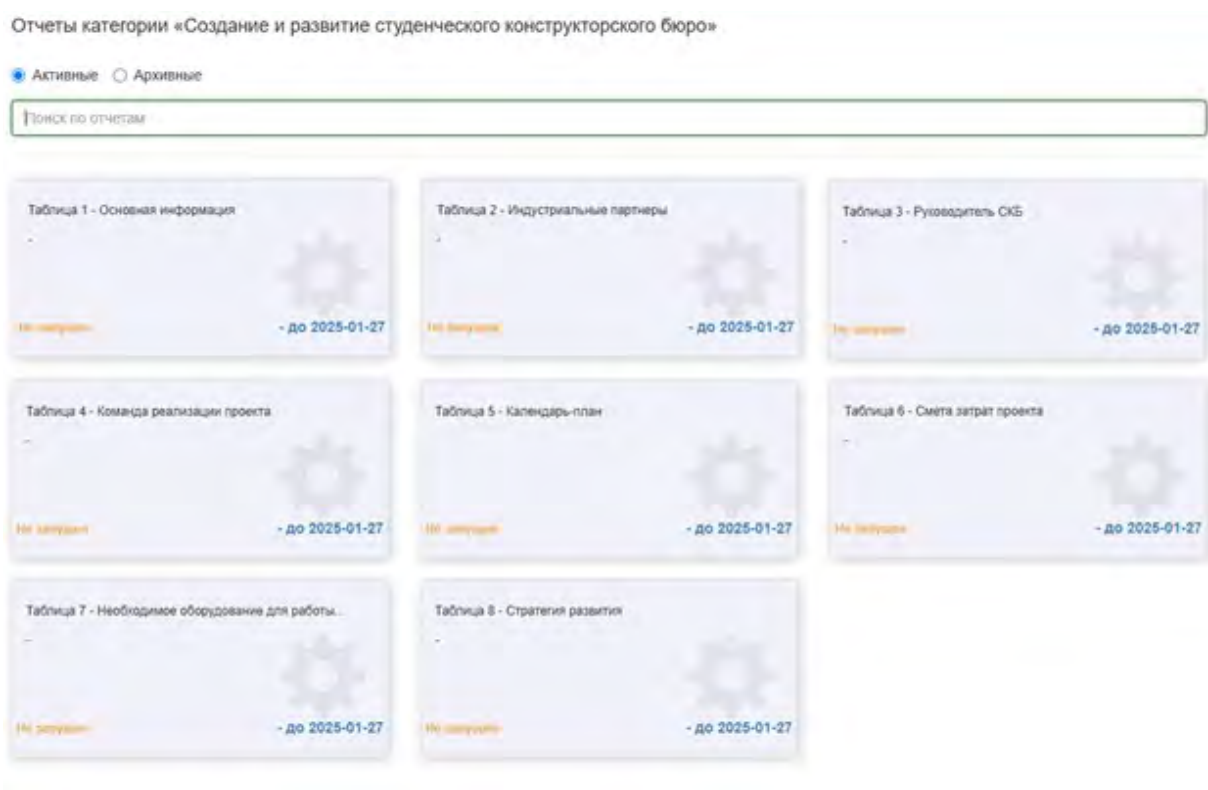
Отчеты категории «Создание и развитие студенческого конструкторского бюро»

Активные Архивные

Поиск по отчетам

Таблица 1 - Основная информация
-
Не запущен
- до 2025-01-27

Таблица 2 - Индустриальные партнеры
-
Не запущен
- до 2025-01-27

Таблица 3 - Руководитель СКБ
-
Не запущен
- до 2025-01-27

Таблица 4 - Команда реализации проекта
-
Не запущен
- до 2025-01-27

Таблица 5 - Календарь-план
Не запущен
- до 2025-01-27

Таблица 6 - Смета затрат проекта
-
Не запущен
- до 2025-01-27

Таблица 7 - Необходимое оборудование для работы...
-
Не запущен
- до 2025-01-27

Таблица 8 - Стратегия развития
-
Не запущен
- до 2025-01-27